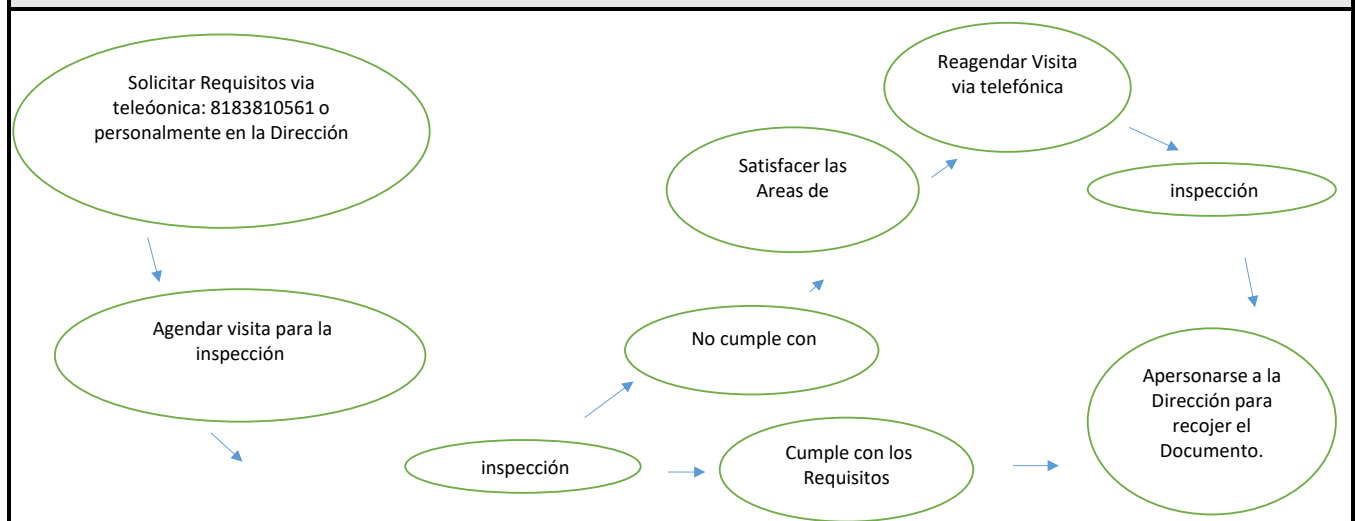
Solicitar Requisitos via teleóonica: 8183810561 o personalmente en la Dirección

Agendar visita para la inspección

inspección

No cumple con

Satisfacer las Areas de

Reagendar Visita via telefónica

inspección

Cumple con los Requisitos

Apersonarse a la Dirección para recojer el Documento.